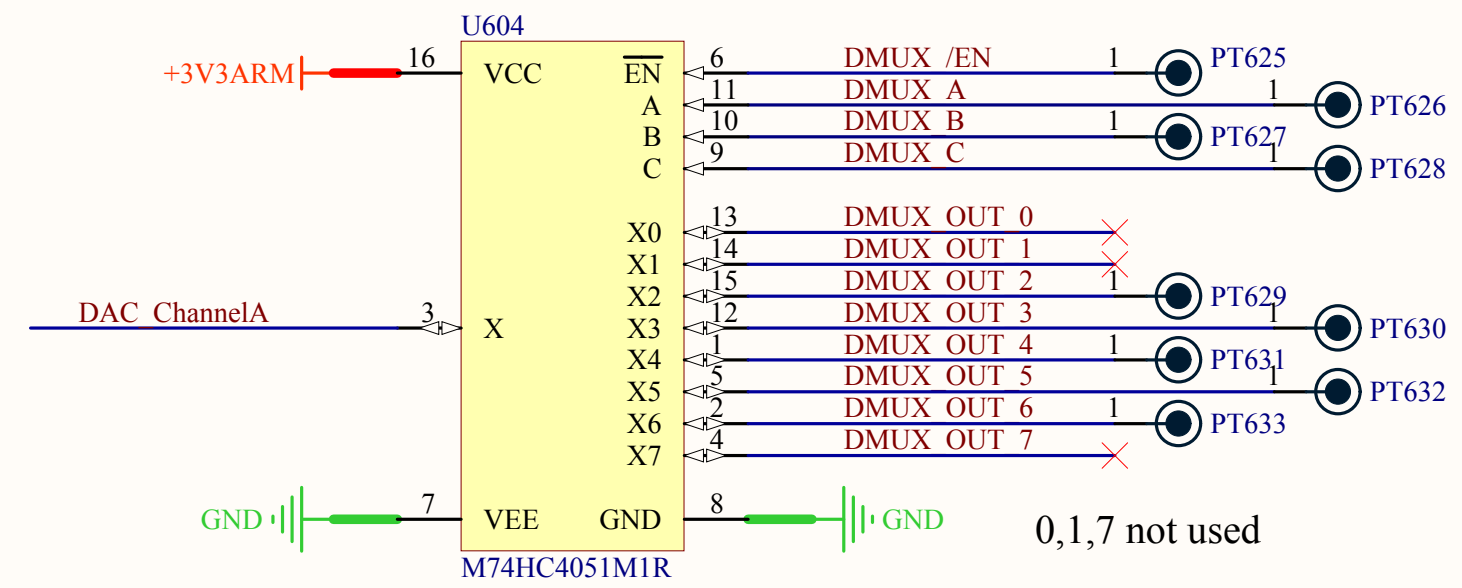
U604

+3V3ARM 16 VCC

$\overline{EN}$ 6 DMUX /EN 1 PT625

A 11 DMUX A 1 PT626

B 10 DMUX B 1 PT627

C 9 DMUX C 1 PT628

X0 13 DMUX OUT 0

X1 14 DMUX OUT 1

X2 15 DMUX OUT 2 1 PT629

DAC ChannelA 3 X

X3 12 DMUX OUT 3 1 PT630

X4 1 DMUX OUT 4 1 PT631

X5 5 DMUX OUT 5 1 PT632

X6 2 DMUX OUT 6 1 PT633

X7 4 DMUX OUT 7

GND 7 VEE

GND 8 GND

0,1,7 not used

M74HC4051M1R